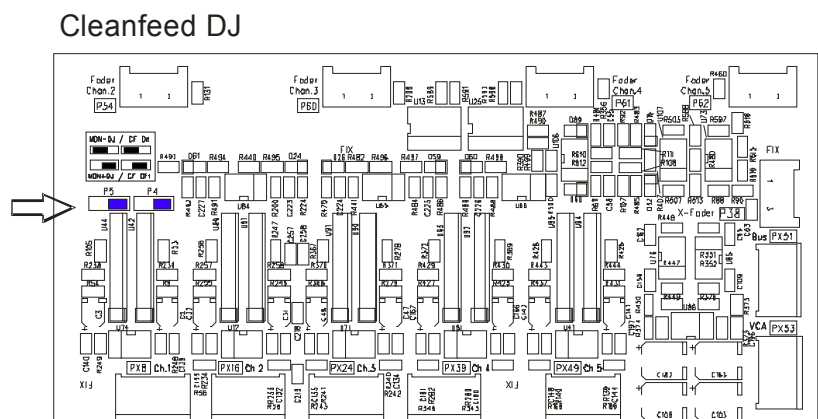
Cleanfeed DJ

Fader Chan.2
P54
Fader Chan.3
P60
Fader Chan.4
P61
Fader Chan.5
P62
MON-DJ / CF On
MON-DJ / CF Off
FIX
FIX
P5
P4
X-Fader
P38
Bus
PX51
VCA
PX53
PX8
Ch.1
PX16
Ch 2
PX24
Ch.3
PX39
Ch 4
PX49
Ch 5
XIJ
XIJ